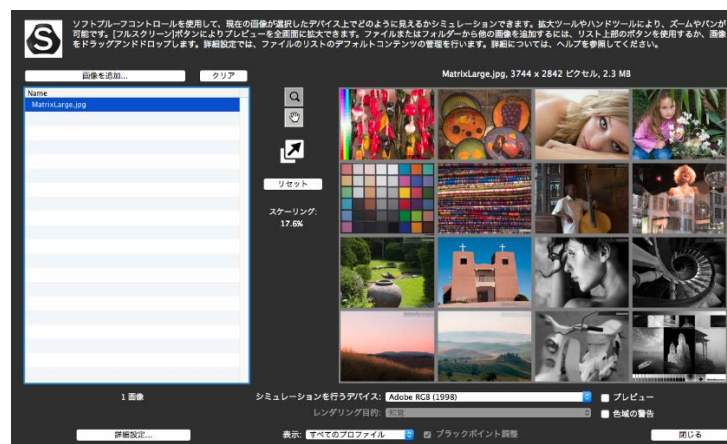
ソフトプルーフコントロールを使用して、現在の画像が選択したデバイス上でどのように見えるかシミュレーションできます。拡大ツールやハンドツールにより、ズームやパンが可能です。[フルスクリーン]ボタンによりプレビューを全画面に拡大できます。ファイルまたはフォルダーから他の画像を追加するには、リスト上部のボタンを使用するか、画像をドラッグアンドドロップします。詳細設定では、ファイルのリストのデフォルトコンテンツの管理を行います。詳細については、ヘルプを参照してください。

画像を追加... クリア

MatrixLarge.jpg, 3744 x 2842 ピクセル, 2.3 MB

Name
MatrixLarge.jpg

リセット

スケーリング:
17.6%

1 画像

シミュレーションを行うデバイス: Adobe RGB (1998)

プレビュー

レンダリング目的: 知覚

色域の警告

詳細設定...

表示: すべてのプロファイル

ブラックポイント補正

閉じる